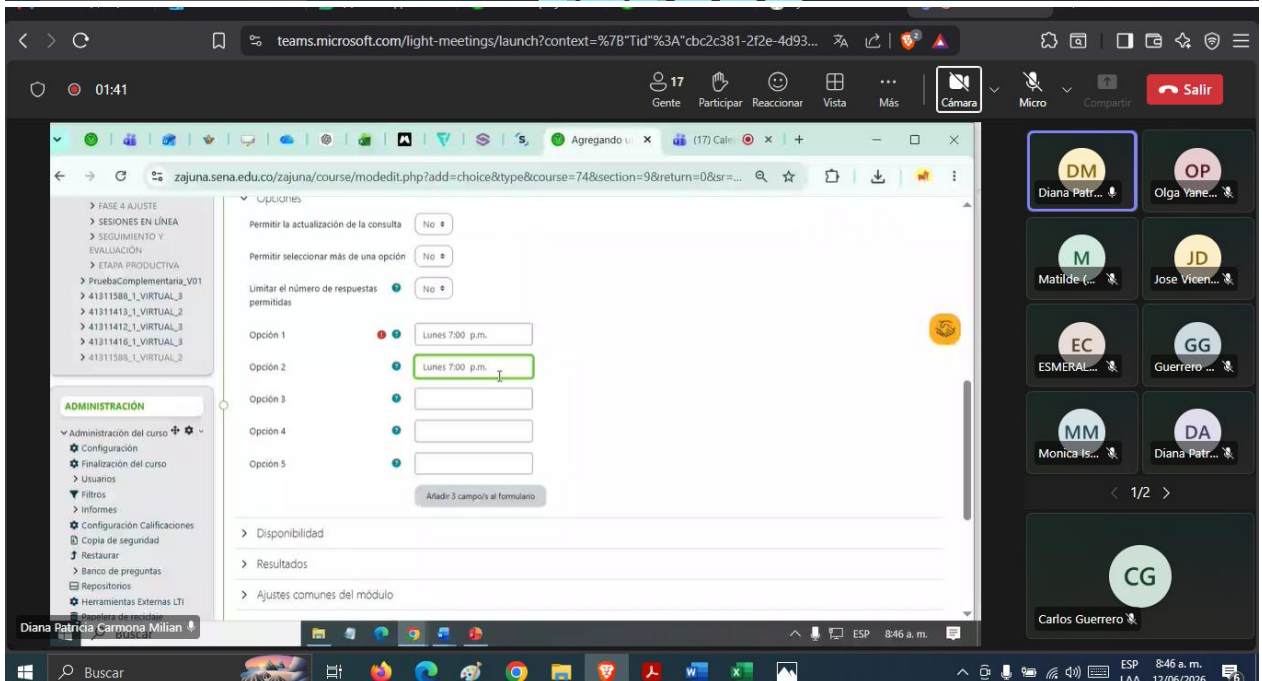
teams.microsoft.com/light-meetings/launch?context=%7B"Tid"%3A"cbc2c381-2f2e-4d93...

01:41

17 Gente | Participar | Reaccionar | Vista | Más | Cámara | Micro | Compartir | Salir

Agregando u | (17) Cale

zajuna.sena.edu.co/zajuna/course/modedit.php?add=choice&type&course=74&section=9&return=0&sr=...

> FASE 4 AJUSTE
> SESIONES EN LÍNEA
> SEGUIMIENTO Y EVALUACIÓN
> ETAPA PRODUCTIVA
> PruebaComplementaria_V01
> 41311588_1_VIRTUAL_3
> 41311413_1_VIRTUAL_2
> 41311412_1_VIRTUAL_3
> 41311416_1_VIRTUAL_3
> 41311588_1_VIRTUAL_2

ADMINISTRACIÓN

Administración del curso
Configuración
Finalización del curso
> Usuarios
Filtros
> Informes
Configuración Calificaciones
Copia de seguridad
Restaurar
> Banco de preguntas
Repositorios
Herramientas Externas LTI
Papelera de reciclaje

Opciones

Permitir la actualización de la consulta | No
Permitir seleccionar más de una opción | No
Limitar el número de respuestas permitidas | No

Opción 1 | Lunes 7:00 p.m.
Opción 2 | Lunes 7:00 p.m.
Opción 3
Opción 4
Opción 5

Añadir 3 campo/s al formulario

> Disponibilidad
> Resultados
> Ajustes comunes del módulo

Diana Patricia Carmona Milian

Buscar

ESP 8:46 a. m.

DM Diana Patr...
OP Olga Yane...
M Matilde (...
JD Jose Vicen...
EC ESMERAL...
GG Guerrero ...
MM Monica Is...
DA Diana Patr...
1/2
CG Carlos Guerrero

Buscar

ESP LAA 8:46 a. m. 12/06/2026